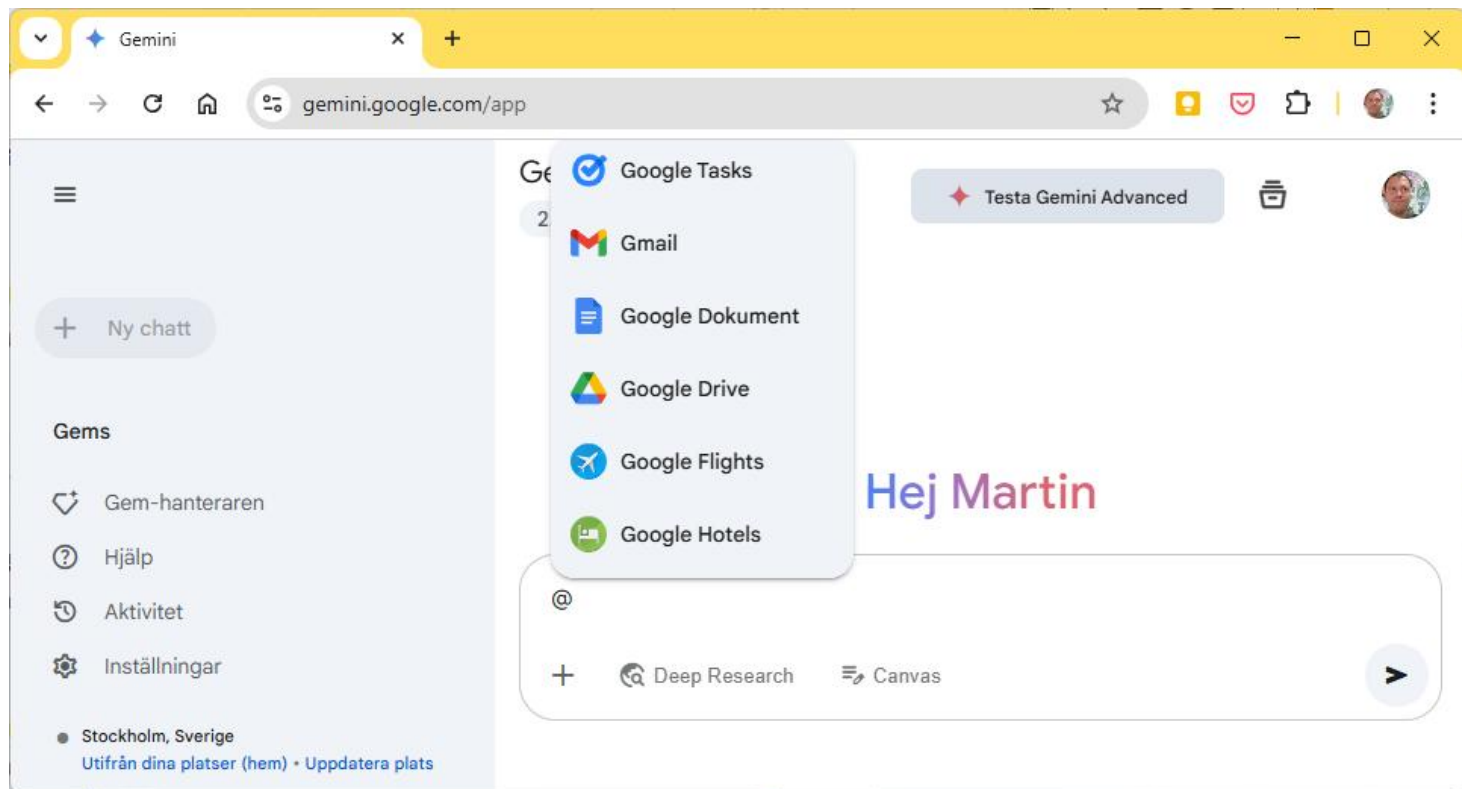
Gemini

gemini.google.com/app

Ny chatt

Gems

Gem-hanteraren

Hjälp

Aktivitet

Inställningar

Stockholm, Sverige
Utifrån dina platser (hem) • Uppdatera plats

Ge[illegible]
2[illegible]

Google Tasks
Gmail
Google Dokument
Google Drive
Google Flights
Google Hotels

Testa Gemini Advanced

Hej Martin

@

Deep Research
Canvas